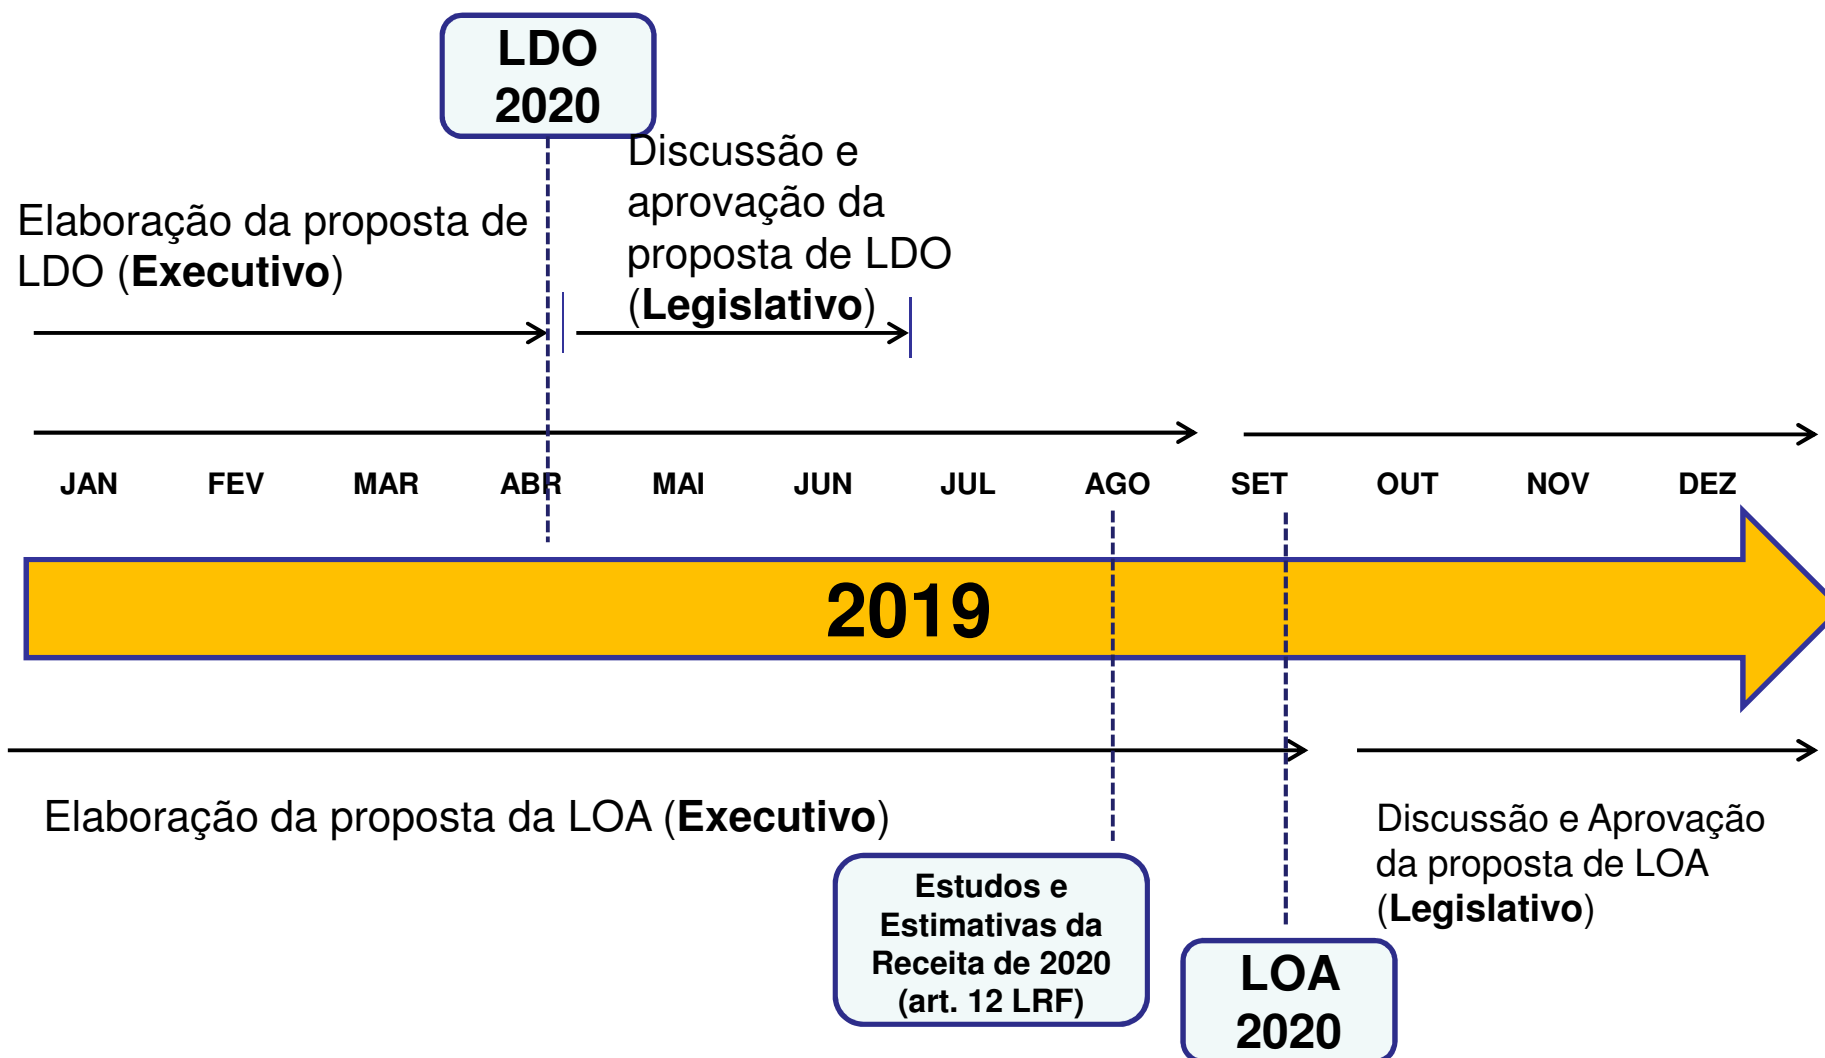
LDO 2020

Discussão e aprovação da proposta de LDO (**Legislativo**)

Elaboração da proposta de LDO (**Executivo**)

JAN FEV MAR ABR MAI JUN JUL AGO SET OUT NOV DEZ

2019

Elaboração da proposta da LOA (**Executivo**)

Discussão e Aprovação da proposta de LOA (**Legislativo**)

Estudos e Estimativas da Receita de 2020 (art. 12 LRF)

LOA 2020